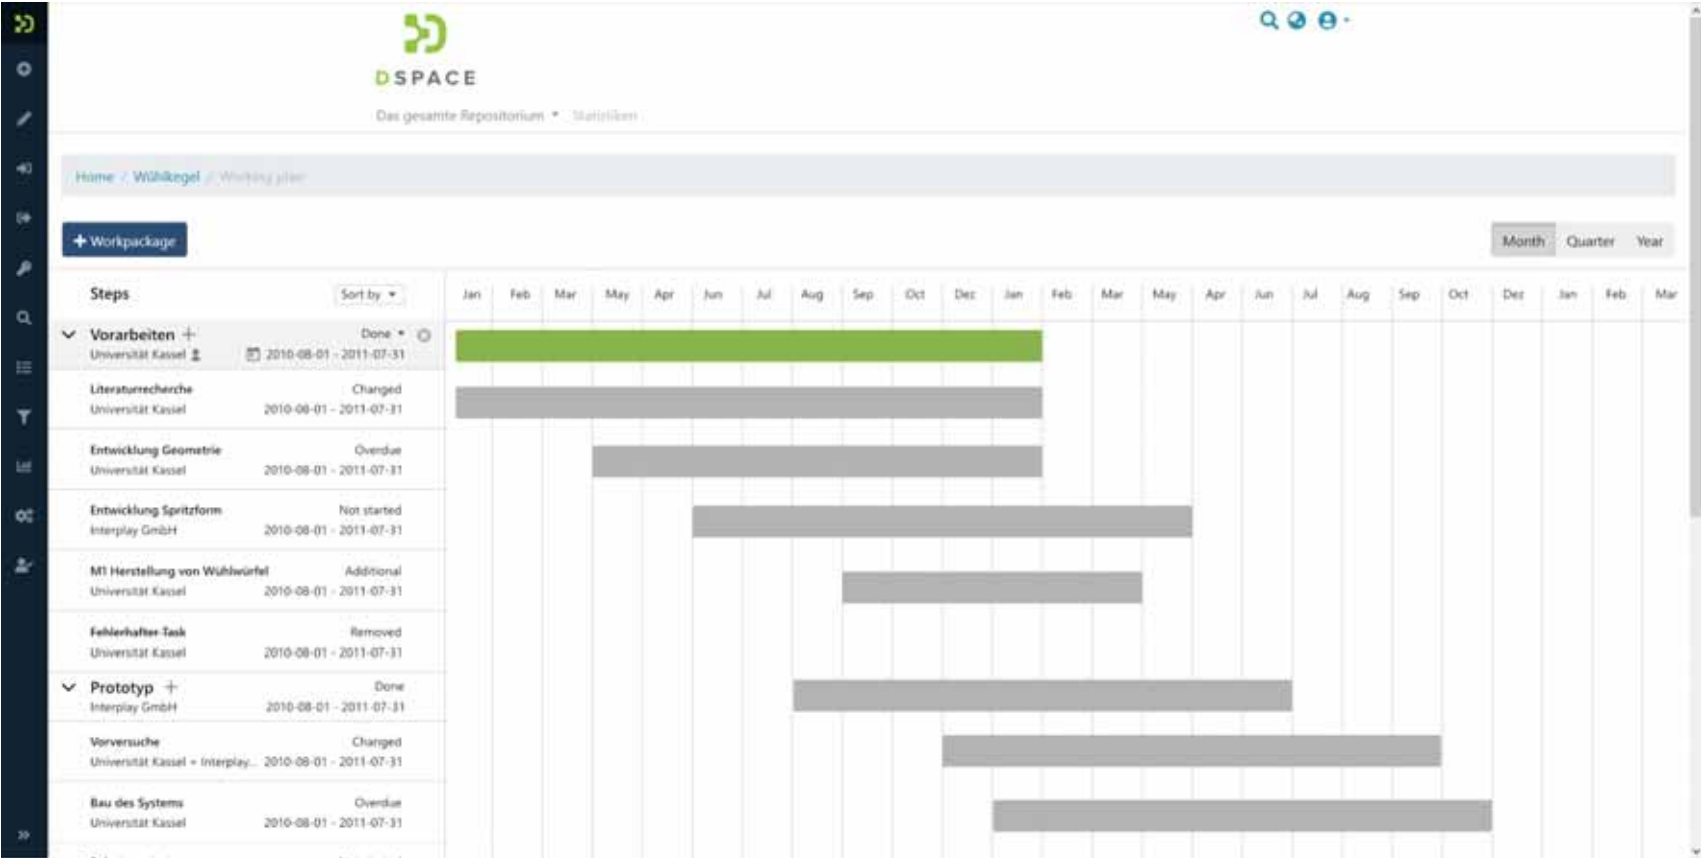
DSPACE

Das gesamte Repositorium ▾ Statistiken

Home / Wühlkegel / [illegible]

+ Workpackage

Month Quarter Year

Steps Sort by ▾

| Jan | Feb | Mar | May | Apr | Jun | Jul | Aug | Sep | Oct | Dez | Jan | Feb | Mar | May | Apr | Jun | Jul | Aug | Sep | Oct | Dez | Jan | Feb | Mar |
|---|---|---|---|---|---|---|---|---|---|---|---|---|---|---|---|---|---|---|---|---|---|---|---|---|

Vorarbeiten + Done ▾
Universität Kassel 2010-08-01 - 2011-07-31

Literaturrecherche Changed
Universität Kassel 2010-08-01 - 2011-07-31

Entwicklung Geometrie Overdue
Universität Kassel 2010-08-01 - 2011-07-31

Entwicklung Spritzform Not started
Interplay GmbH 2010-08-01 - 2011-07-31

M1 Herstellung von Wühlwürfel Additional
Universität Kassel 2010-08-01 - 2011-07-31

Fehlerhafter Task Removed
Universität Kassel 2010-08-01 - 2011-07-31

Prototyp + Done
Interplay GmbH 2010-08-01 - 2011-07-31

Vorversuche Changed
Universität Kassel + Interplay... 2010-08-01 - 2011-07-31

Bau des Systems Overdue
Universität Kassel 2010-08-01 - 2011-07-31